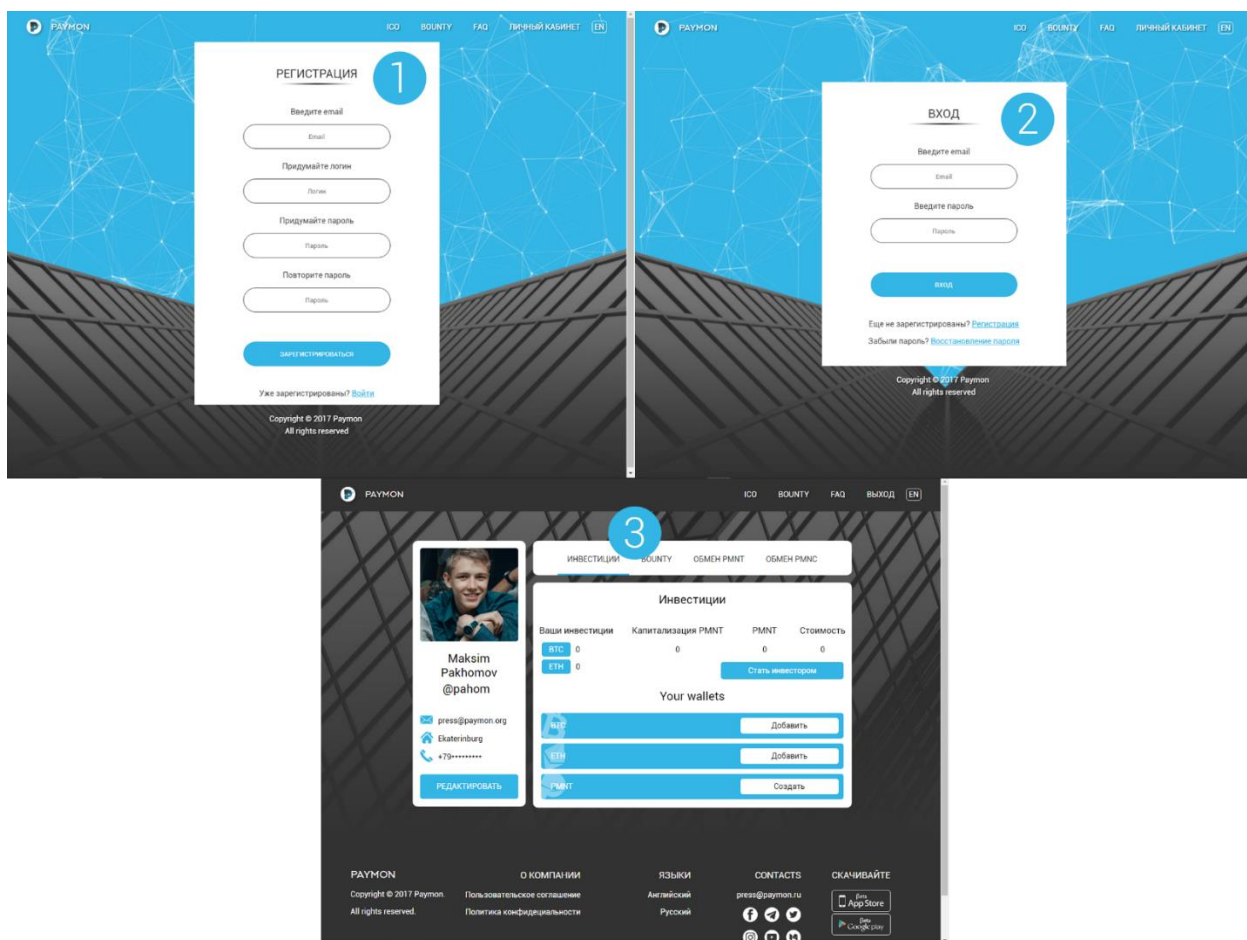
PAYMON

ICO BOUNTY FAQ ЛИЧНЫЙ КАБИНЕТ EN

РЕГИСТРАЦИЯ

1

Введите email

Email

Придумайте логин

Логин

Придумайте пароль

Пароль

Повторите пароль

Пароль

ЗАРЕГИСТРИРОВАТЬСЯ

Уже зарегистрированы? Войти

Copyright © 2017 Paymon
All rights reserved

PAYMON

ICO BOUNTY FAQ ЛИЧНЫЙ КАБИНЕТ EN

ВХОД

2

Введите email

Email

Введите пароль

Пароль

ВХОД

Еще не зарегистрированы? Регистрация

Забыли пароль? Восстановление пароля

Copyright © 2017 Paymon
All rights reserved

PAYMON

ICO BOUNTY FAQ ВЫХОД EN

3

ИНВЕСТИЦИИ BOUNTY ОБМЕН PMNT ОБМЕН PMNC

Maksim
Pakhomov
@pahom

press@paymon.org

Ekaterinburg

+79•••••••••

РЕДАКТИРОВАТЬ

Инвестиции

| Ваши инвестиции | Капитализация PMNT | PMNT | Стоимость |
|---|---|---|---|
| BTC 0 | 0 | 0 | 0 |
| ETH 0 | | | |

Стать инвестором

Your wallets

BTC Добавить

ETH Добавить

PMNT Создать

PAYMON

Copyright © 2017 Paymon.

All rights reserved.

О КОМПАНИИ

Пользовательское соглашение

Политика конфиденциальности

ЯЗЫКИ

Английский

Русский

CONTACTS

press@paymon.ru

СКАЧИВАЙТЕ

Beta App Store

Beta Google play